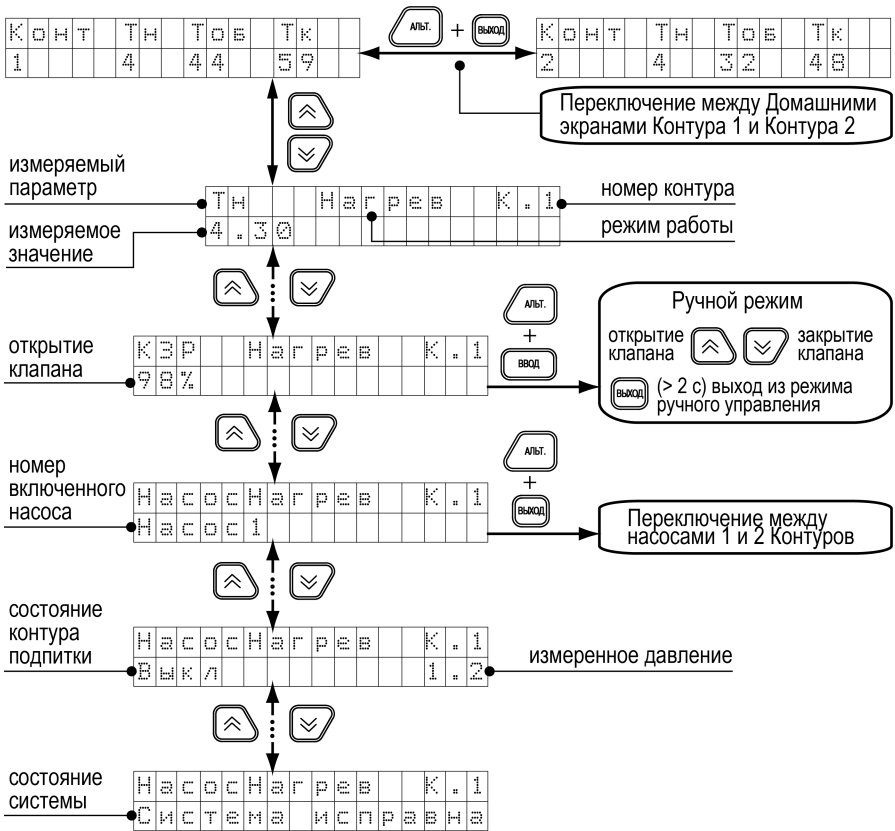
Конт Тн Тоб Тк
1 4 44 59

АЛЬТ. + ВЫХОД

Конт Тн Тоб Тк
2 4 32 48

Переключение между Домашними экранами Контура 1 и Контура 2

измеряемый параметр
Тн Нагрев К.1
номер контура
измеряемое значение
4.30
режим работы

открытие клапана
КЗР Нагрев К.1
98%

АЛЬТ.
+
ВВОД

Ручной режим
открытие клапана
закрытие клапана
ВЫХОД (> 2 с) выход из режима ручного управления

номер включенного насоса
НасосНагрев К.1
Насос1

АЛЬТ.
+
ВЫХОД

Переключение между насосами 1 и 2 Контуров

состояние контура подпитки
НасосНагрев К.1
Выкл 1.2
измеренное давление

состояние системы
НасосНагрев К.1
Система исправна